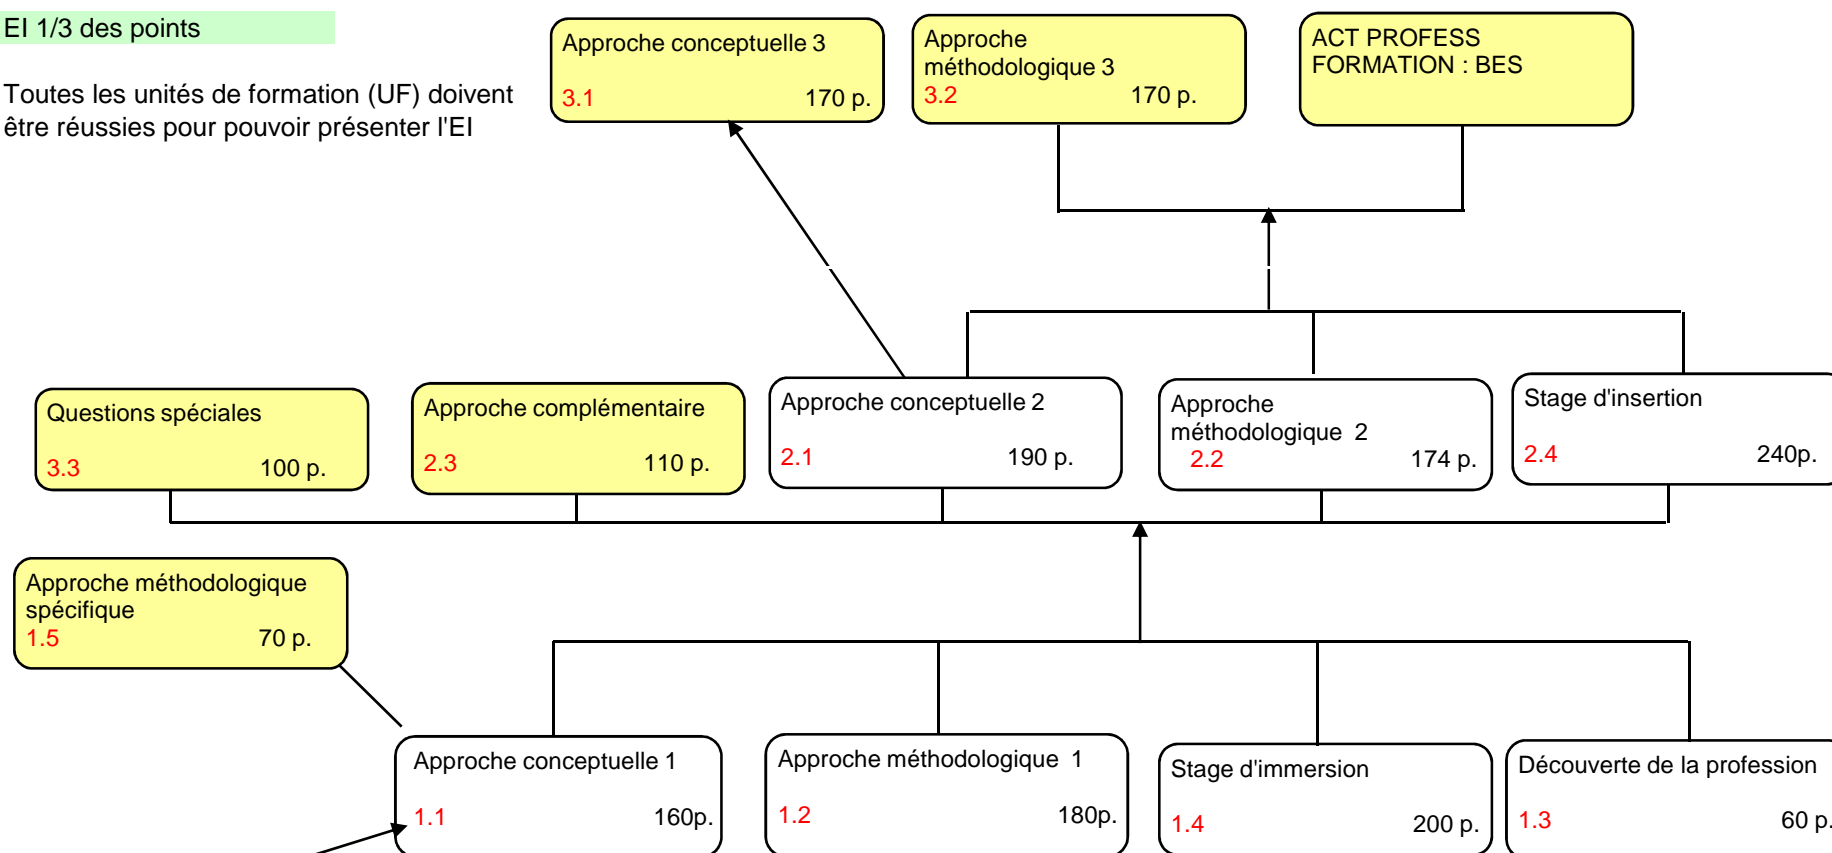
EI 1/3 des points

Toutes les unités de formation (UF) doivent être réussies pour pouvoir présenter l'EI

Approche conceptuelle 3
3.1 170 p.

Approche méthodologique 3
3.2 170 p.

ACT PROFESS FORMATION : BES

Questions spéciales
3.3 100 p.

Approche complémentaire
2.3 110 p.

Approche conceptuelle 2
2.1 190 p.

Approche méthodologique 2
2.2 174 p.

Stage d'insertion
2.4 240p.

Approche méthodologique spécifique
1.5 70 p.

Approche conceptuelle 1
1.1 160p.

Approche méthodologique 1
1.2 180p.

Stage d'immersion
1.4 200 p.

Découverte de la profession
1.3 60 p.